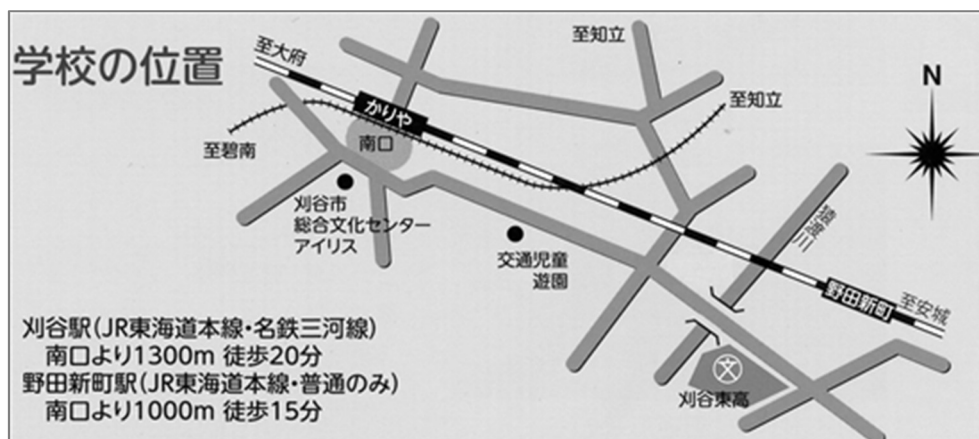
学校の位置

至大府

至知立

N

かりや

至知立

至碧南

南口

刈谷市
総合文化センター
アイリス

交通児童
遊園

三間道

野田新町

至安城

刈谷駅(JR東海道本線・名鉄三河線)
南口より1300m 徒歩20分
野田新町駅(JR東海道本線・普通のみ)
南口より1000m 徒歩15分

文

刈谷東高